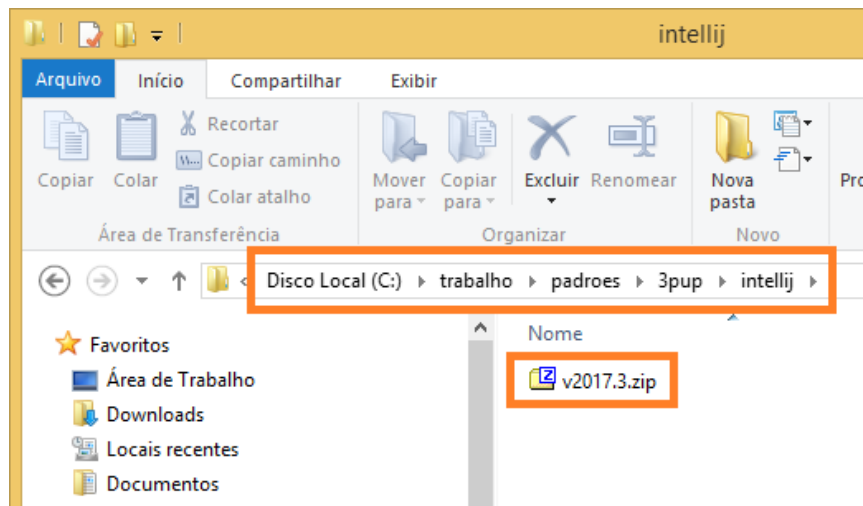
intellij

Arquivo Início Compartilhar Exibir

Copiar Colar Recortar Copiar caminho Colar atalho
Área de Transferência

Mover para Copiar para Excluir Renomear
Organizar

Nova pasta
Novo

Pro

Disco Local (C:) ▸ trabalho ▸ padroes ▸ 3pup ▸ intellij ▸

Favoritos
Área de Trabalho
Downloads
Locais recentes
Documentos

Nome
v2017.3.zip